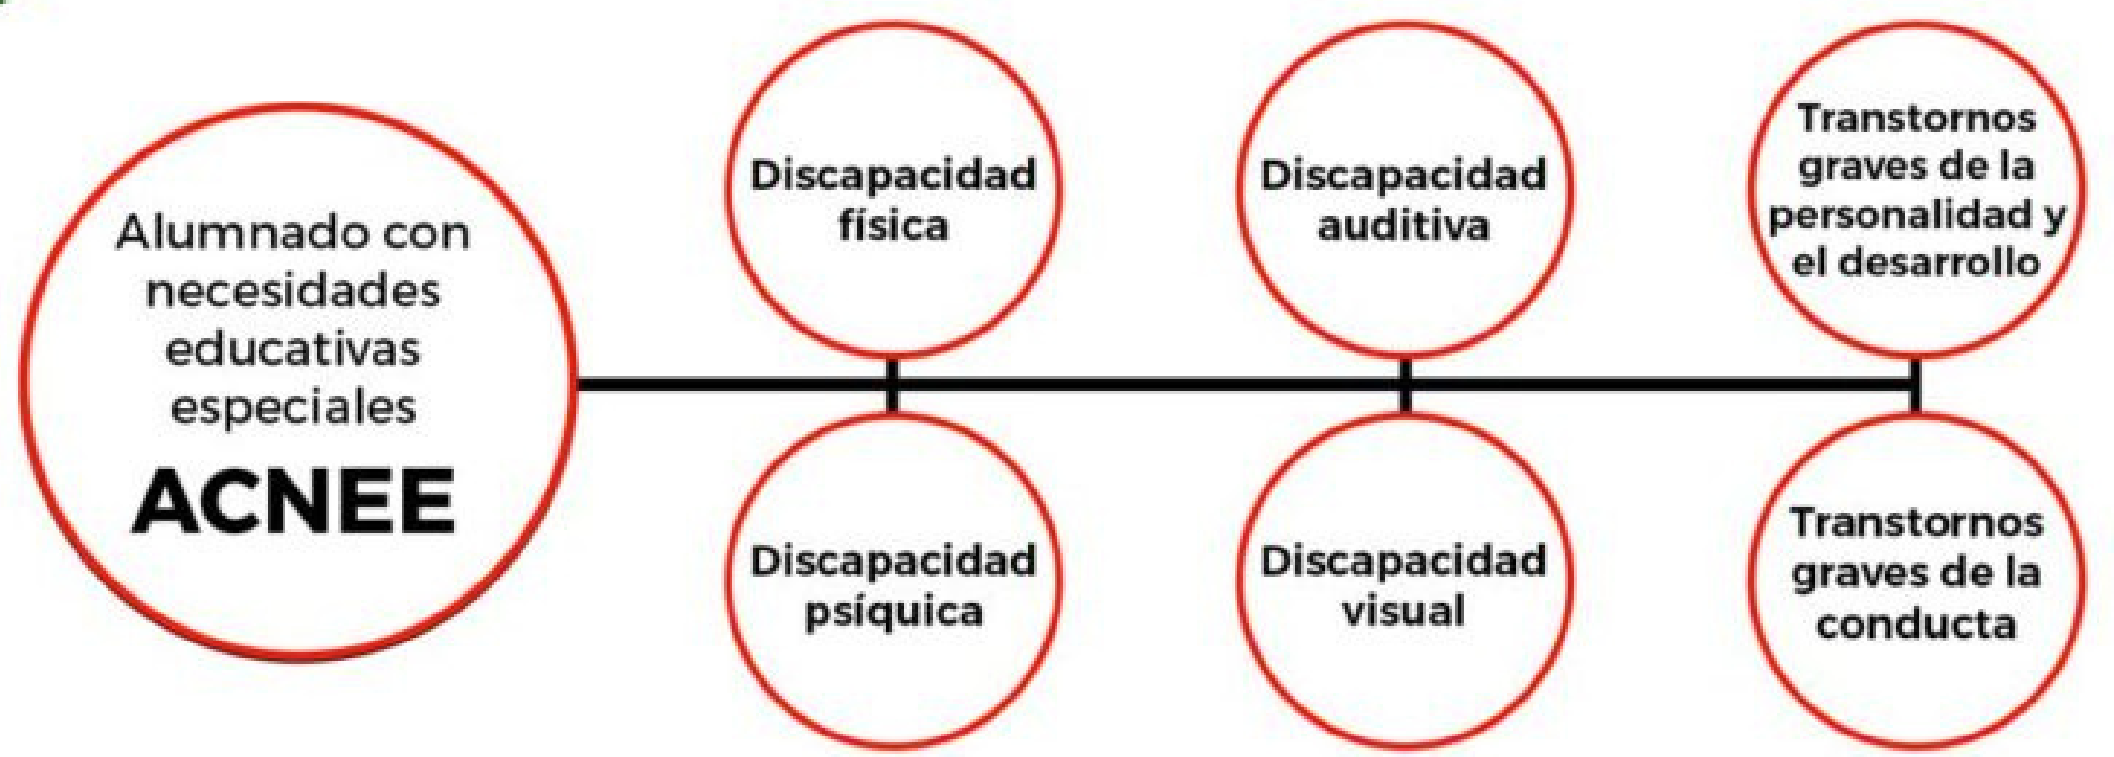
Alumnado con necesidades educativas especiales

ACNEE

Discapacidad física

Discapacidad psíquica

Discapacidad auditiva

Discapacidad visual

Transtornos graves de la personalidad y el desarrollo

Transtornos graves de la conducta